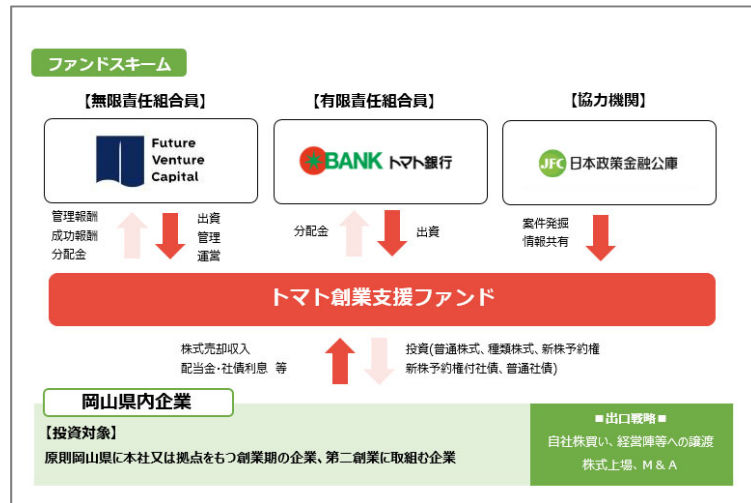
ファンドスキーム

【無限責任組合員】

Future Venture Capital

管理報酬
成功報酬
分配金

出資
管理
運営

【有限責任組合員】

BANK トマト銀行

分配金

出資

【協力機関】

JFC 日本政策金融公庫

案件発掘
情報共有

トマト創業支援ファンド

株式売却収入
配当金・社債利息 等

投資(普通株式、種類株式、新株予約権
新株予約権付社債、普通社債)

岡山県内企業

【投資対象】
原則岡山県に本社又は拠点をもつ創業期の企業、第二創業に取組む企業

■出口戦略■
自社株買い、経営陣等への譲渡
株式上場、M＆A